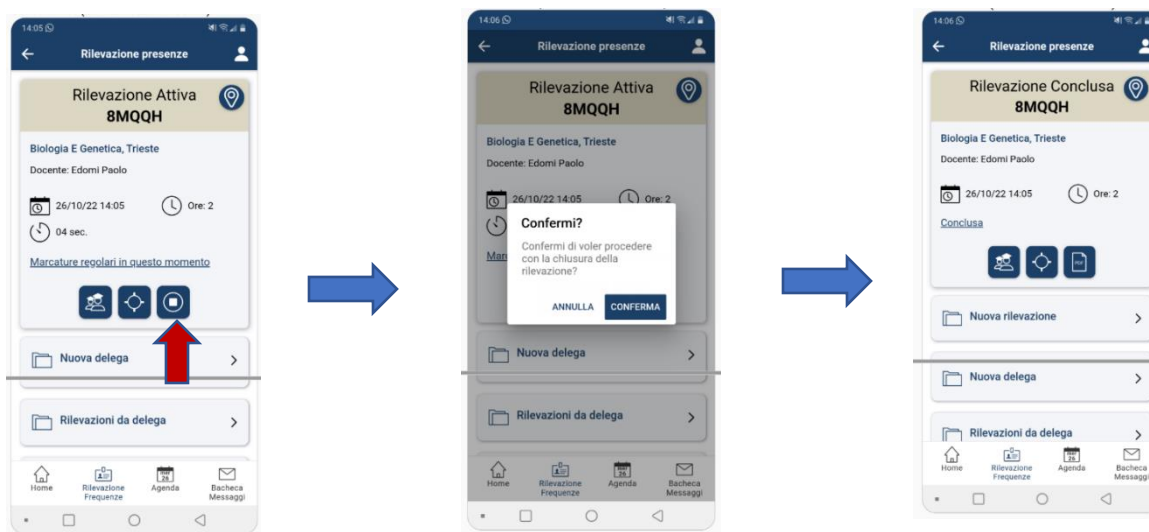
14:05

Rilevazione presenze

Rilevazione Attiva
8MQQH

Biologia E Genetica, Trieste

Docente: Edomi Paolo

26/10/22 14:05

Ore: 2

04 sec.

Marcature regolari in questo momento

Nuova delega

Rilevazioni da delega

Home
Rilevazione Frequenze
Agenda
Bacheca Messaggi

14:06

Rilevazione presenze

Rilevazione Attiva
8MQQH

Biologia E Genetica, Trieste

Docente: Edomi Paolo

26/10/22 14:05

Ore: 2

Confermi?

Confermi di voler procedere con la chiusura della rilevazione?

ANNULLA
CONFERMA

Nuova delega

Rilevazioni da delega

Home
Rilevazione Frequenze
Agenda
Bacheca Messaggi

14:06

Rilevazione presenze

Rilevazione Conclusa
8MQQH

Biologia E Genetica, Trieste

Docente: Edomi Paolo

26/10/22 14:05

Ore: 2

Conclusa

Nuova rilevazione

Nuova delega

Rilevazioni da delega

Home
Rilevazione Frequenze
Agenda
Bacheca Messaggi